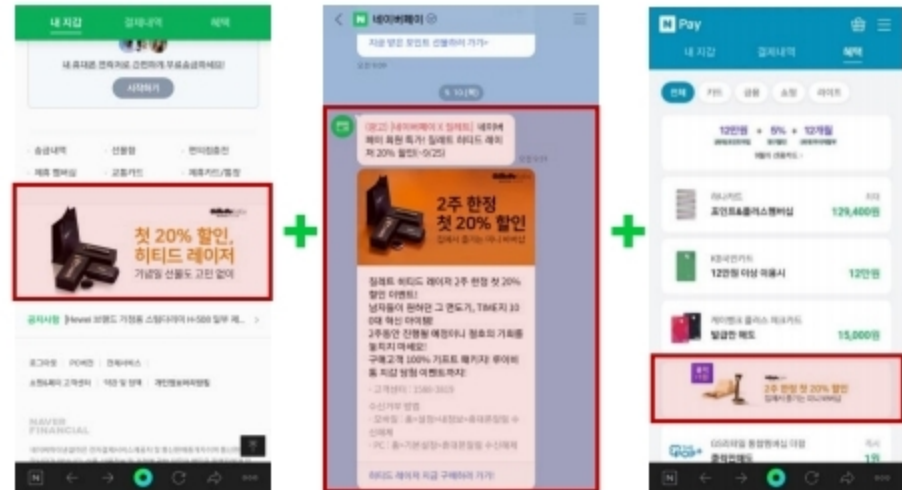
내 지갑 결제내역 혜택

새 휴대폰 한 달 무료 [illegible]

시작하기

송금내역 선물함 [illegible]

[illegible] 교통카드 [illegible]

첫 20% 할인, 히티드 레이저

기념일 선물도 고민 없이

공지사항 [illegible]

로그아웃 PC버전 전체서비스

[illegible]

NAVER FINANCIAL

네이버페이

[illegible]

6. 15.(목)

(광고) [네이버페이 X 질레트] 네이버페이 회원 특가! 질레트 히티드 레이저 첫 20% 할인 (~9/25)

2주 한정 첫 20% 할인

질레트 히티드 레이저 2주 한정 첫 20% 할인 이벤트!

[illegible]

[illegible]

구매고객 100% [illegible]

- 고객센터 : 1588-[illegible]

수신거부 방법

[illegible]

히티드 레이저 지금 구매하러 가기

N Pay

내 지갑 결제내역 혜택

전체 카드 금융 쇼핑 라이프

12만원 + 5% + 12개월

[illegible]

포인트&플러스멤버십 129,400원

12만원 이상 이용시 12만원

발급한 혜택 15,000원

2주 한정 첫 20% 할인

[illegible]

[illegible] 1위